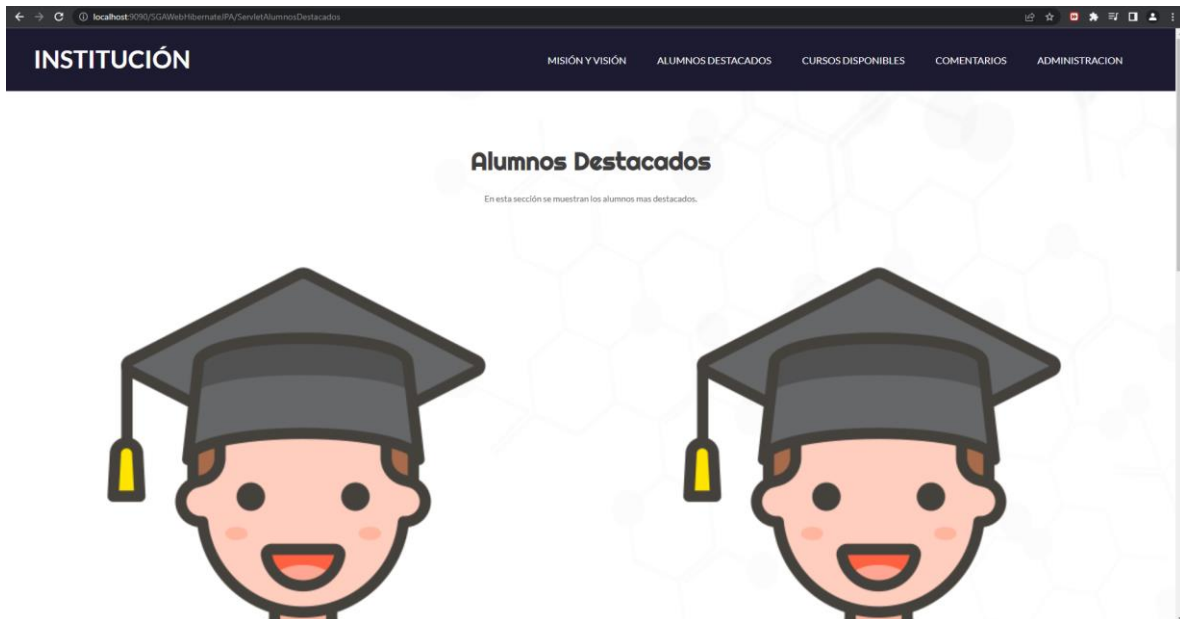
localhost:9090/SGAWebHibernateJPA/ServletAlumnosDestacados

INSTITUCIÓN

MISIÓN Y VISIÓN ALUMNOS DESTACADOS CURSOS DISPONIBLES COMENTARIOS ADMINISTRACION

Alumnos Destacados

En esta sección se muestran los alumnos mas destacados.